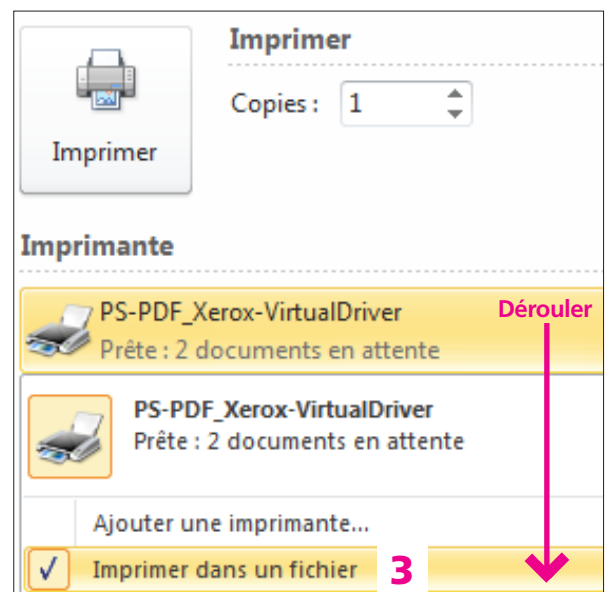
Imprimer

Imprimer

Copies : 1

Imprimante

PS-PDF_Xerox-VirtualDriver
Prête : 2 documents en attente

Dérouler

PS-PDF_Xerox-VirtualDriver
Prête : 2 documents en attente

Ajouter une imprimante...

✓ Imprimer dans un fichier

3